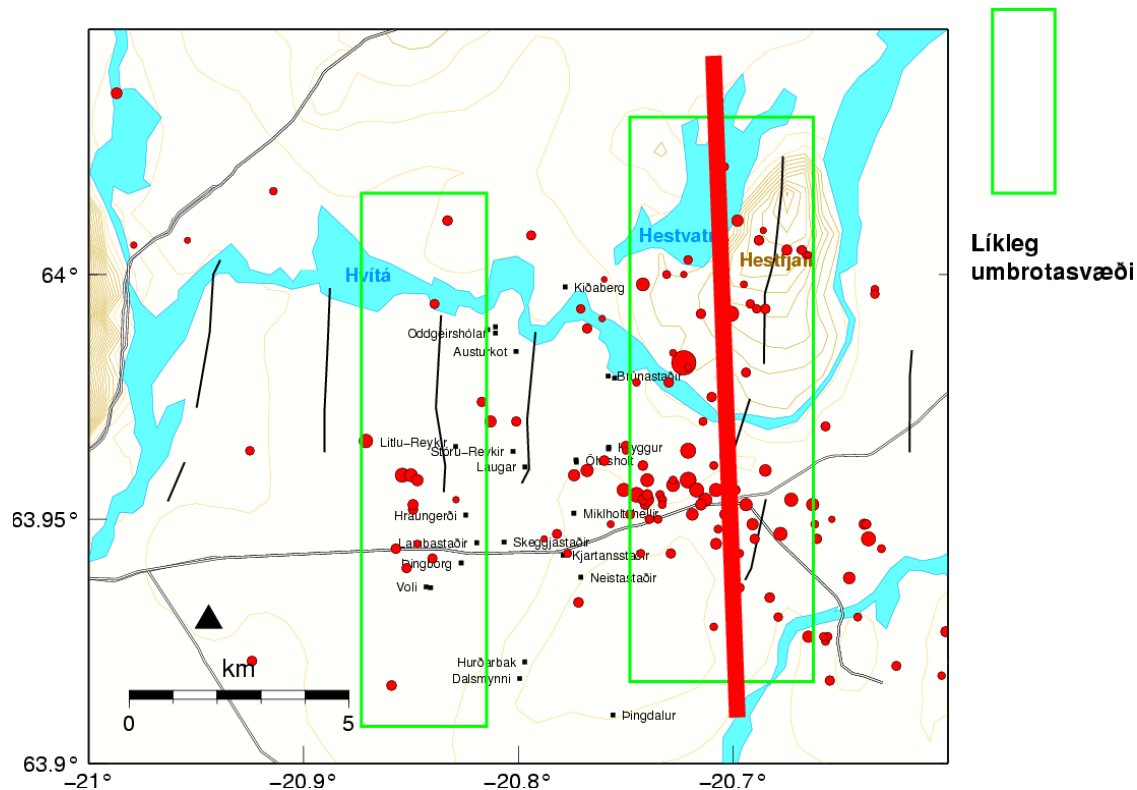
Líkleg umbrotasvæði

Hvítá
Hestvatn
Hestfjall
Kiðaberg
Oddgeirshólar
Austurkot
Brúnastaðir
Litlu-Reykir
Stóru-Reykir
Laugar
Hryggur
Ölvisholt
Hraungerði
Miklholtshellir
Lambastaðir
Skeggjastaðir
Kjartansstaðir
Þingborg
Neistastaðir
Voli
Hurðarbak
Dalsmynni
Þingdalur

km
0
5

64°
63.95°
63.9°
−21°
−20.9°
−20.8°
−20.7°